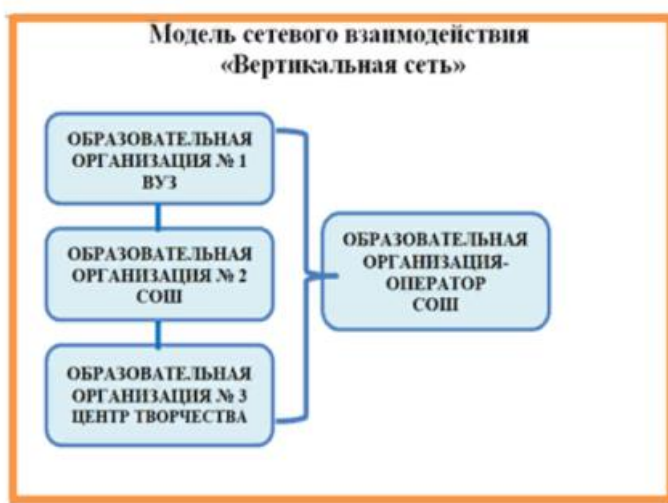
Модель сетевого взаимодействия
«Вертикальная сеть»

ОБРАЗОВАТЕЛЬНАЯ ОРГАНИЗАЦИЯ № 1 ВУЗ

ОБРАЗОВАТЕЛЬНАЯ ОРГАНИЗАЦИЯ № 2 СОШ

ОБРАЗОВАТЕЛЬНАЯ ОРГАНИЗАЦИЯ № 3 ЦЕНТР ТВОРЧЕСТВА

ОБРАЗОВАТЕЛЬНАЯ ОРГАНИЗАЦИЯ-ОПЕРАТОР СОШ